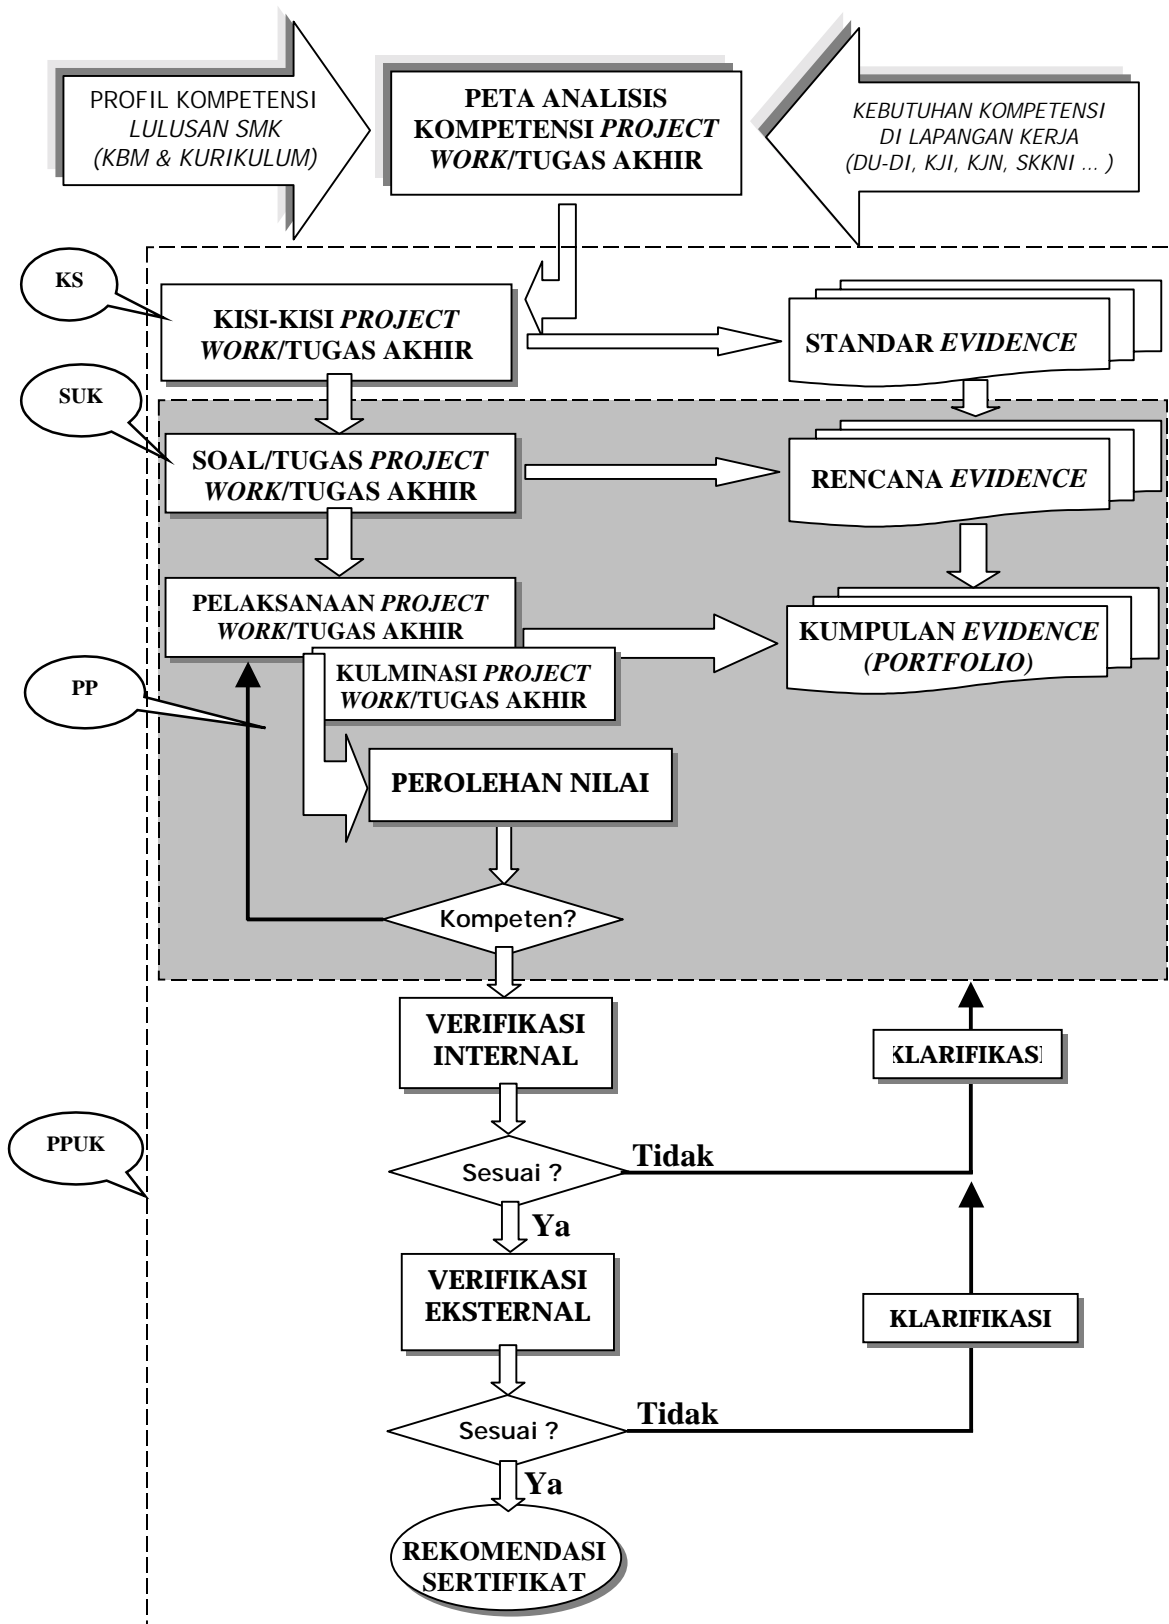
PROFIL KOMPETENSI *LULUSAN SMK (KBM & KURIKULUM)*

PETA ANALISIS KOMPETENSI *PROJECT WORK*/TUGAS AKHIR

*KEBUTUHAN KOMPETENSI DI LAPANGAN KERJA (DU-DI, KJI, KJN, SKKNI ... )*

KS

KISI-KISI *PROJECT WORK*/TUGAS AKHIR

STANDAR *EVIDENCE*

SUK

SOAL/TUGAS *PROJECT WORK*/TUGAS AKHIR

RENCANA *EVIDENCE*

PELAKSANAAN *PROJECT WORK*/TUGAS AKHIR

KULMINASI *PROJECT WORK*/TUGAS AKHIR

KUMPULAN *EVIDENCE (PORTFOLIO)*

PP

PEROLEHAN NILAI

Kompeten?

VERIFIKASI INTERNAL

KLARIFIKASI

PPUK

Sesuai ?

Tidak

Ya

VERIFIKASI EKSTERNAL

KLARIFIKASI

Sesuai ?

Tidak

Ya

REKOMENDASI SERTIFIKAT